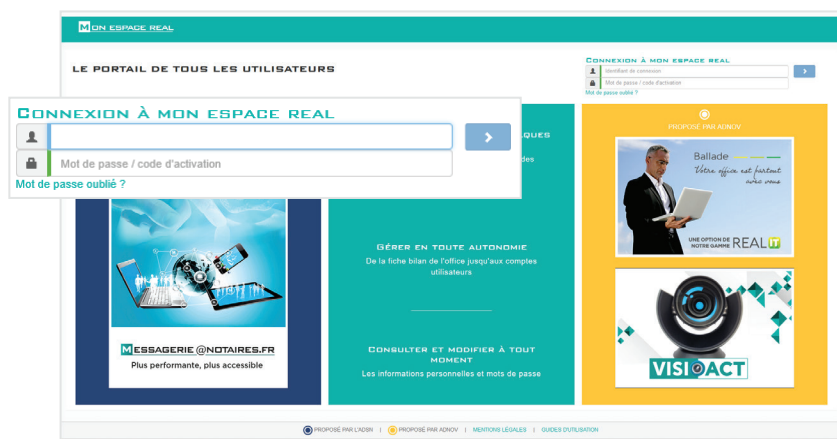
MON ESPACE REAL

LE PORTAIL DE TOUS LES UTILISATEURS

CONNEXION À MON ESPACE REAL
Identifiant de connexion
Mot de passe / code d'activation
Mot de passe oublié ?

CONNEXION À MON ESPACE REAL
Mot de passe / code d'activation
Mot de passe oublié ?

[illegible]QUES
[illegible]des

GÉRER EN TOUTE AUTONOMIE
De la fiche bilan de l'office jusqu'aux comptes utilisateurs

CONSULTER ET MODIFIER À TOUT MOMENT
Les informations personnelles et mots de passe

PROPOSÉ PAR ADNOV

Ballade
Votre office est partout avec vous
UNE OPTION DE NOTRE GAMME REAL IT

MESSAGERIE @NOTAIRES.FR
Plus performante, plus accessible

VISIOACT

PROPOSÉ PAR L'ADSN | PROPOSÉ PAR ADNOV | MENTIONS LÉGALES | GUIDES D'UTILISATION